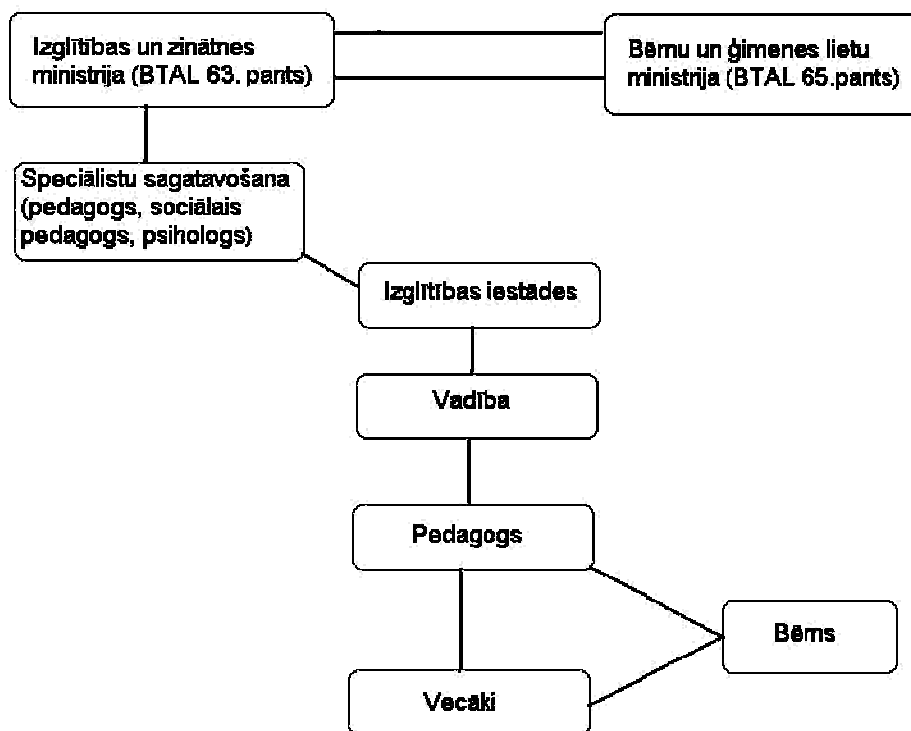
Izglītības un zinātnes ministrija (BTAL 63. pants)

Bērnu un ģimenes lietu ministrija (BTAL 65.pants)

Speciālistu sagatavošana (pedagogs, sociālais pedagogs, psihologs)

Izglītības iestādes

Vadība

Pedagogs

Bērns

Vecāki